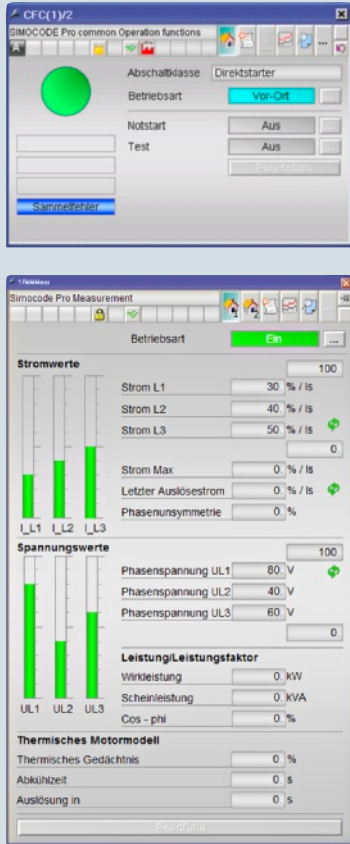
CFC(1)/2

SIMOCODE Pro common Operation functions

A

Abschaltklasse Direktstarter

Betriebsart Vor-Ort

Notstart Aus

Test Aus

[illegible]

Sammelfehler

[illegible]

Simocode Pro Measurement

Betriebsart Ein ...

Stromwerte

100

Strom L1 30 % / Is

Strom L2 40 % / Is

Strom L3 50 % / Is

0

Strom Max 0 % / Is

Letzter Auslösestrom 0 % / Is

Phasenunsymmetrie 0 %

I_L1 I_L2 I_L3

Spannungswerte

100

Phasenspannung UL1 80 V

Phasenspannung UL2 40 V

Phasenspannung UL3 60 V

0

UL1 UL2 UL3

Leistung/Leistungsfaktor

Wirkleistung 0 kW

Scheinleistung 0 kVA

Cos - phi 0 %

Thermisches Motormodell

Thermisches Gedächtnis 0 %

Abkühlzeit 0 s

Auslösung in 0 s

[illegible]